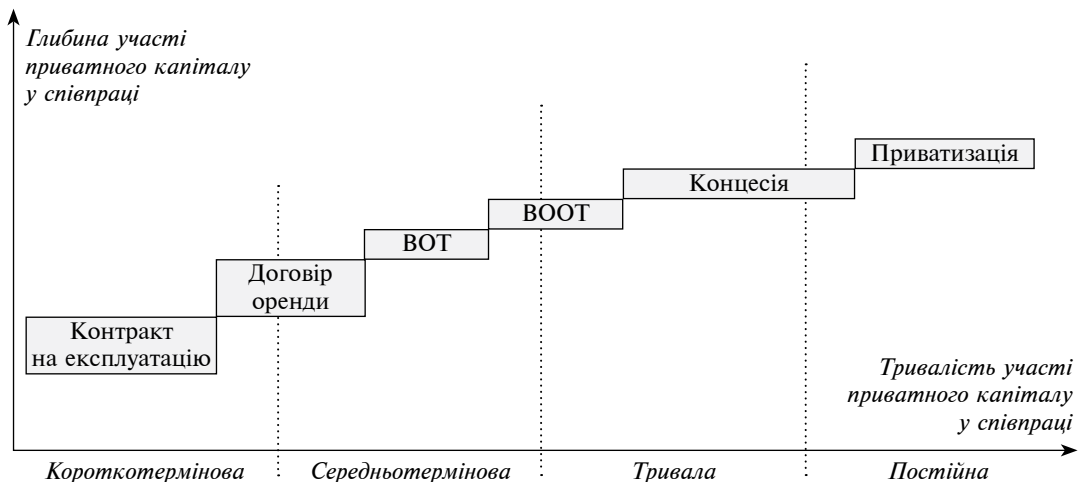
Глибина участі приватного капіталу у співпраці

Приватизація

Концесія

BOOT

BOT

Договір оренди

Контракт на експлуатацію

Тривалість участі приватного капіталу у співпраці

Короткотермінова

Середньотермінова

Тривала

Постійна